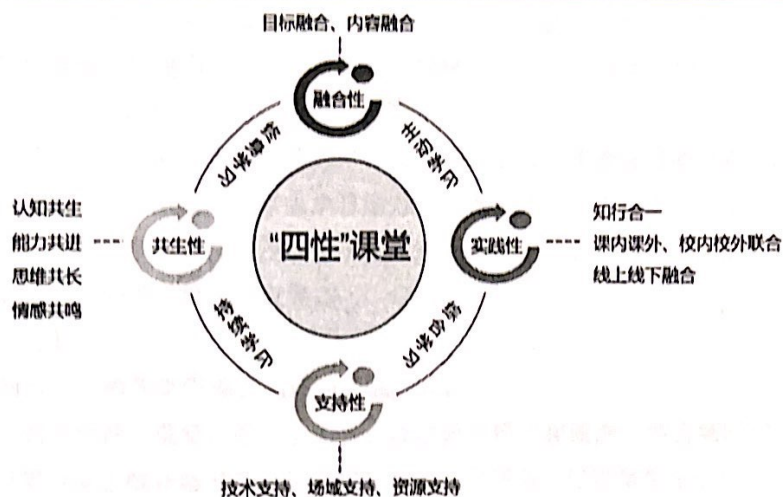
目标融合、内容融合

融合性

以学增教

主活学习

认知共生
能力共进
思维共长
情感共鸣

共生性

“四性”课堂

实践性

知行合一
课内课外、校内校外联合
线上线下融合

以学定教

以学合教

支持性

技术支持、场域支持、资源支持